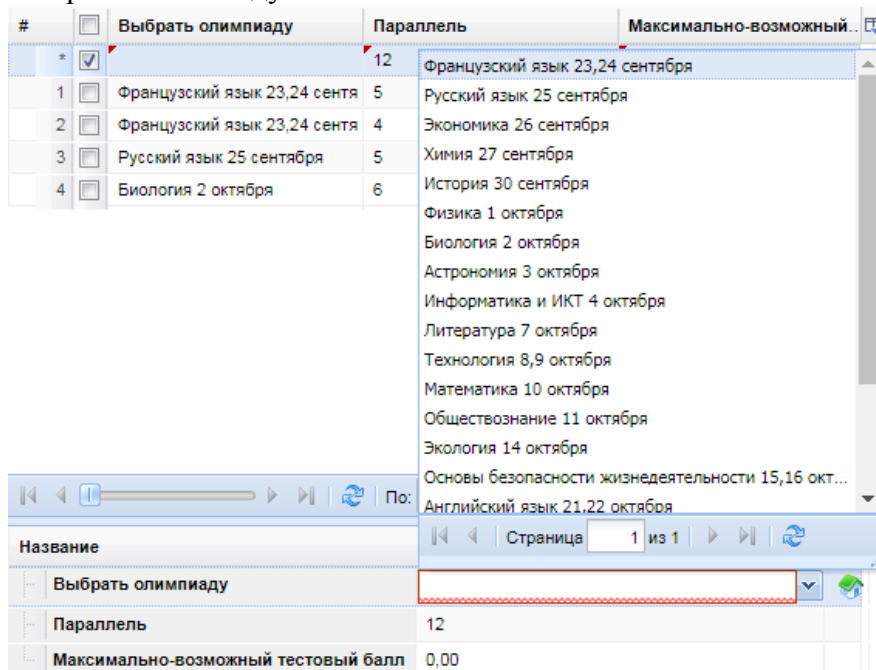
| # | | Выбрать олимпиаду | Параллель | Максимально-возможный |
|---|---|---|---|---|
| * | | | 12 | |
| 1 | | Французский язык 23,24 сентя | 5 | |
| 2 | | Французский язык 23,24 сентя | 4 | |
| 3 | | Русский язык 25 сентября | 5 | |
| 4 | | Биология 2 октября | 6 | |

Французский язык 23,24 сентября
Русский язык 25 сентября
Экономика 26 сентября
Химия 27 сентября
История 30 сентября
Физика 1 октября
Биология 2 октября
Астрономия 3 октября
Информатика и ИКТ 4 октября
Литература 7 октября
Технология 8,9 октября
Математика 10 октября
Обществознание 11 октября
Экология 14 октября
Основы безопасности жизнедеятельности 15,16 окт...
Английский язык 21,22 октября

По:

Страница 1 из 1

| Название | |
|---|---|
| Выбрать олимпиаду | |
| Параллель | 12 |
| Максимально-возможный тестовый балл | 0,00 |